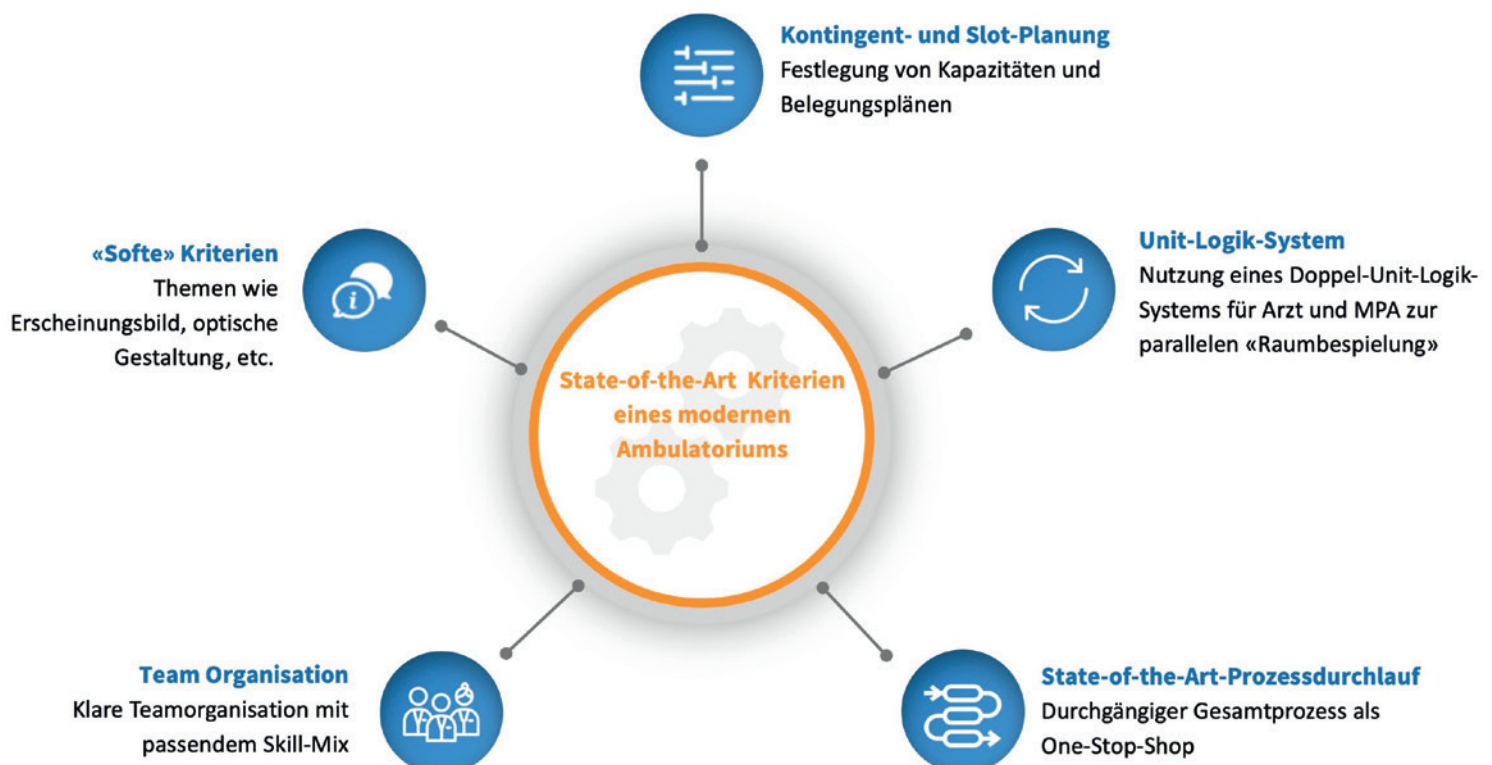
Kontingent- und Slot-Planung
Festlegung von Kapazitäten und Belegungsplänen

«Softe» Kriterien
Themen wie Erscheinungsbild, optische Gestaltung, etc.

Unit-Logik-System
Nutzung eines Doppel-Unit-Logik-Systems für Arzt und MPA zur parallelen «Raumbespielung»

State-of-the-Art Kriterien eines modernen Ambulatoriums

Team Organisation
Klare Teamorganisation mit passendem Skill-Mix

State-of-the-Art-Prozessdurchlauf
Durchgängiger Gesamtprozess als One-Stop-Shop